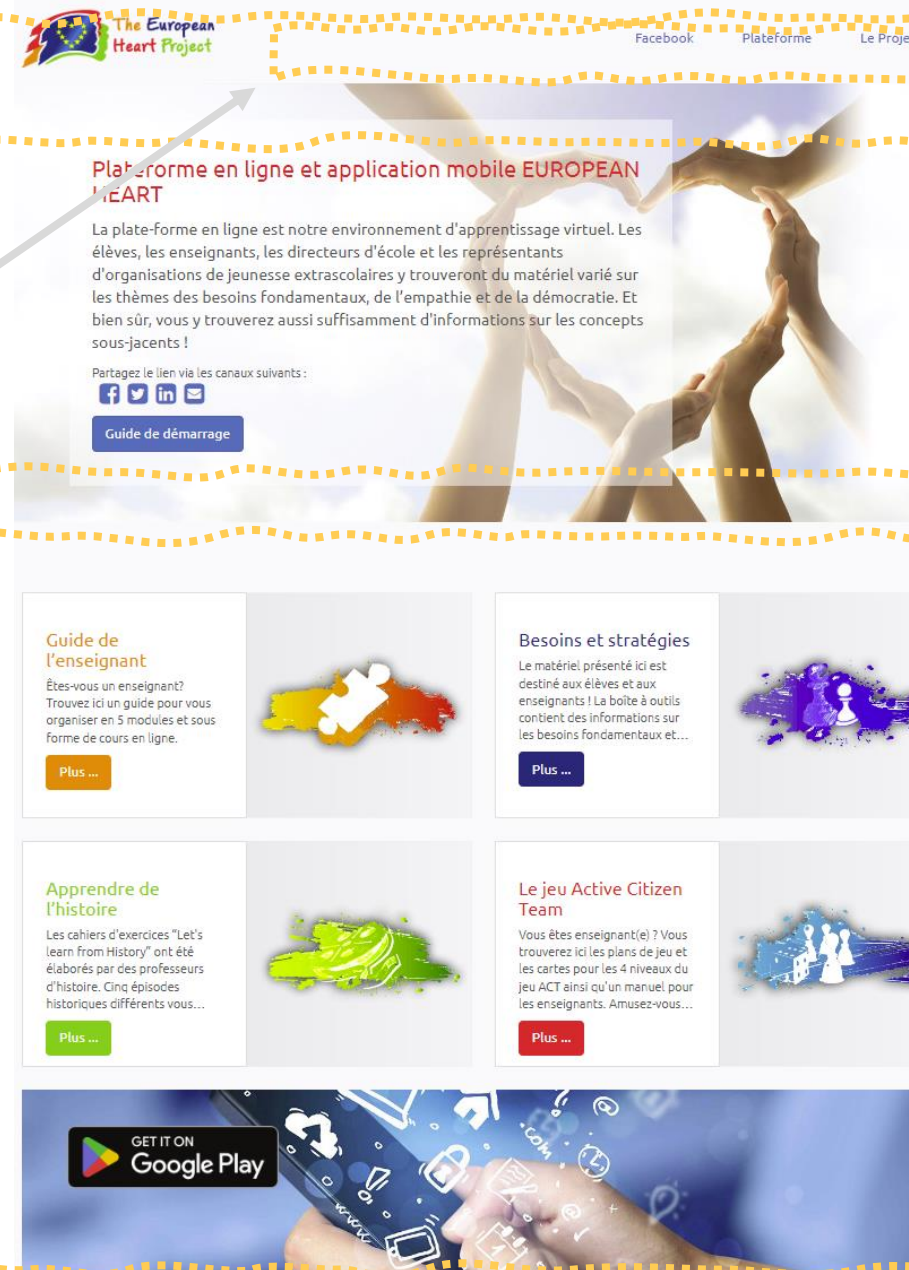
The European Heart Project

Facebook Plateforme Le Proje

Plateforme en ligne et application mobile EUROPEAN HEART

La plate-forme en ligne est notre environnement d'apprentissage virtuel. Les élèves, les enseignants, les directeurs d'école et les représentants d'organisations de jeunesse extrascolaires y trouveront du matériel varié sur les thèmes des besoins fondamentaux, de l'empathie et de la démocratie. Et bien sûr, vous y trouverez aussi suffisamment d'informations sur les concepts sous-jacents !

Partagez le lien via les canaux suivants :

Guide de démarrage

Guide de l'enseignant

Êtes-vous un enseignant? Trouvez ici un guide pour vous organiser en 5 modules et sous forme de cours en ligne.

Plus ...

Besoins et stratégies

Le matériel présenté ici est destiné aux élèves et aux enseignants ! La boîte à outils contient des informations sur les besoins fondamentaux et...

Plus ...

Apprendre de l'histoire

Les cahiers d'exercices "Let's learn from History" ont été élaborés par des professeurs d'histoire. Cinq épisodes historiques différents vous...

Plus ...

Le jeu Active Citizen Team

Vous êtes enseignant(e) ? Vous trouverez ici les plans de jeu et les cartes pour les 4 niveaux du jeu ACT ainsi qu'un manuel pour les enseignants. Amusez-vous...

Plus ...

GET IT ON Google Play